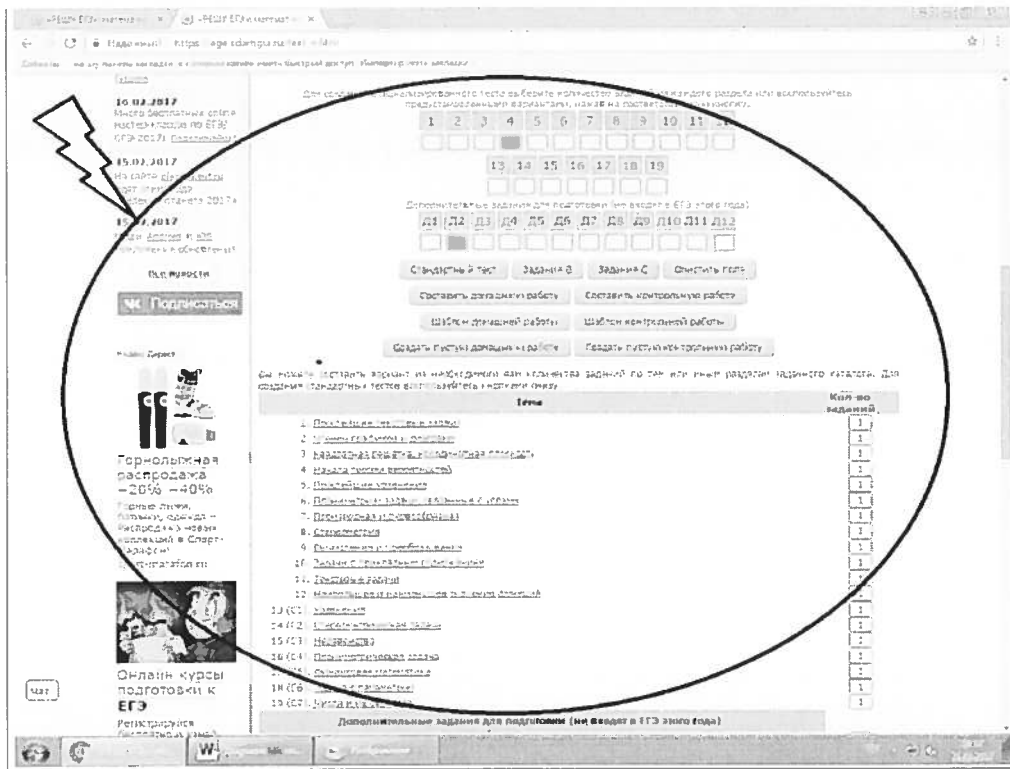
РЕШУ ЕГЭ математика × | РЕШУ ЕГЭ математика ×

Надежный | https://ege.sdamgia.ru/test?a=...

16.03.2017
Много бесплатных online мастер-классов по ЕГЭ-2017! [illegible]

15.03.2017
На сайте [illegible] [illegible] 2017 г.

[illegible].2017
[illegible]

Все новости

Подписаться

Горнолыжная распродажа −20% −40%
Горные лыжи, ботинки, одежда — распродажа новой коллекции в Спорт-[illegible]

Онлайн курсы подготовки к ЕГЭ
Регистрируйся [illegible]

Чат

Для составления индивидуального теста выберите количество заданий из каждого раздела или воспользуйтесь предустановленными вариантами, нажав на соответствующую кнопку.

1 2 3 4 5 6 7 8 9 10 11 12
13 14 15 16 17 18 19

Дополнительные задания для подготовки (не входят в ЕГЭ этого года)

Д1 Д2 Д3 Д4 Д5 Д6 Д7 Д8 Д9 Д10 Д11 Д12

Стандартный тест | Задания В | Задания С | Очистить поля

Составить домашнюю работу | Составить контрольную работу

Шаблон домашней работы | Шаблон контрольной работы

Создать пустую домашнюю работу | Создать пустую контрольную работу

Вы можете составить вариант из необходимого вам количества заданий по тем или иным разделам заданного каталога. Для создания стандартных тестов воспользуйтесь кнопками выше.

| Тема | Кол-во заданий |
|---|---|
| 1. Простейшие текстовые задачи | 1 |
| 2. Чтение графиков и диаграмм | 1 |
| 3. Квадратная решетка, координатная плоскость | 1 |
| 4. Начала теории вероятностей | 1 |
| 5. Простейшие уравнения | 1 |
| 6. Планиметрия: задачи, связанные с углами | 1 |
| 7. Производная и первообразная | 1 |
| 8. Стереометрия | 1 |
| 9. Вычисления и преобразования | 1 |
| 10. Задачи с прикладным содержанием | 1 |
| 11. Текстовые задачи | 1 |
| 12. Наибольшее и наименьшее значение функций | 1 |
| 13 (С1). Уравнения | 1 |
| 14 (С2). Стереометрическая задача | 1 |
| 15 (С3). Неравенства | 1 |
| 16 (С4). Планиметрическая задача | 1 |
| 17 (С5). Финансовая математика | 1 |
| 18 (С6). Задача с параметром | 1 |
| 19 (С7). Числа и их свойства | 1 |

Дополнительные задания для подготовки (не входят в ЕГЭ этого года)